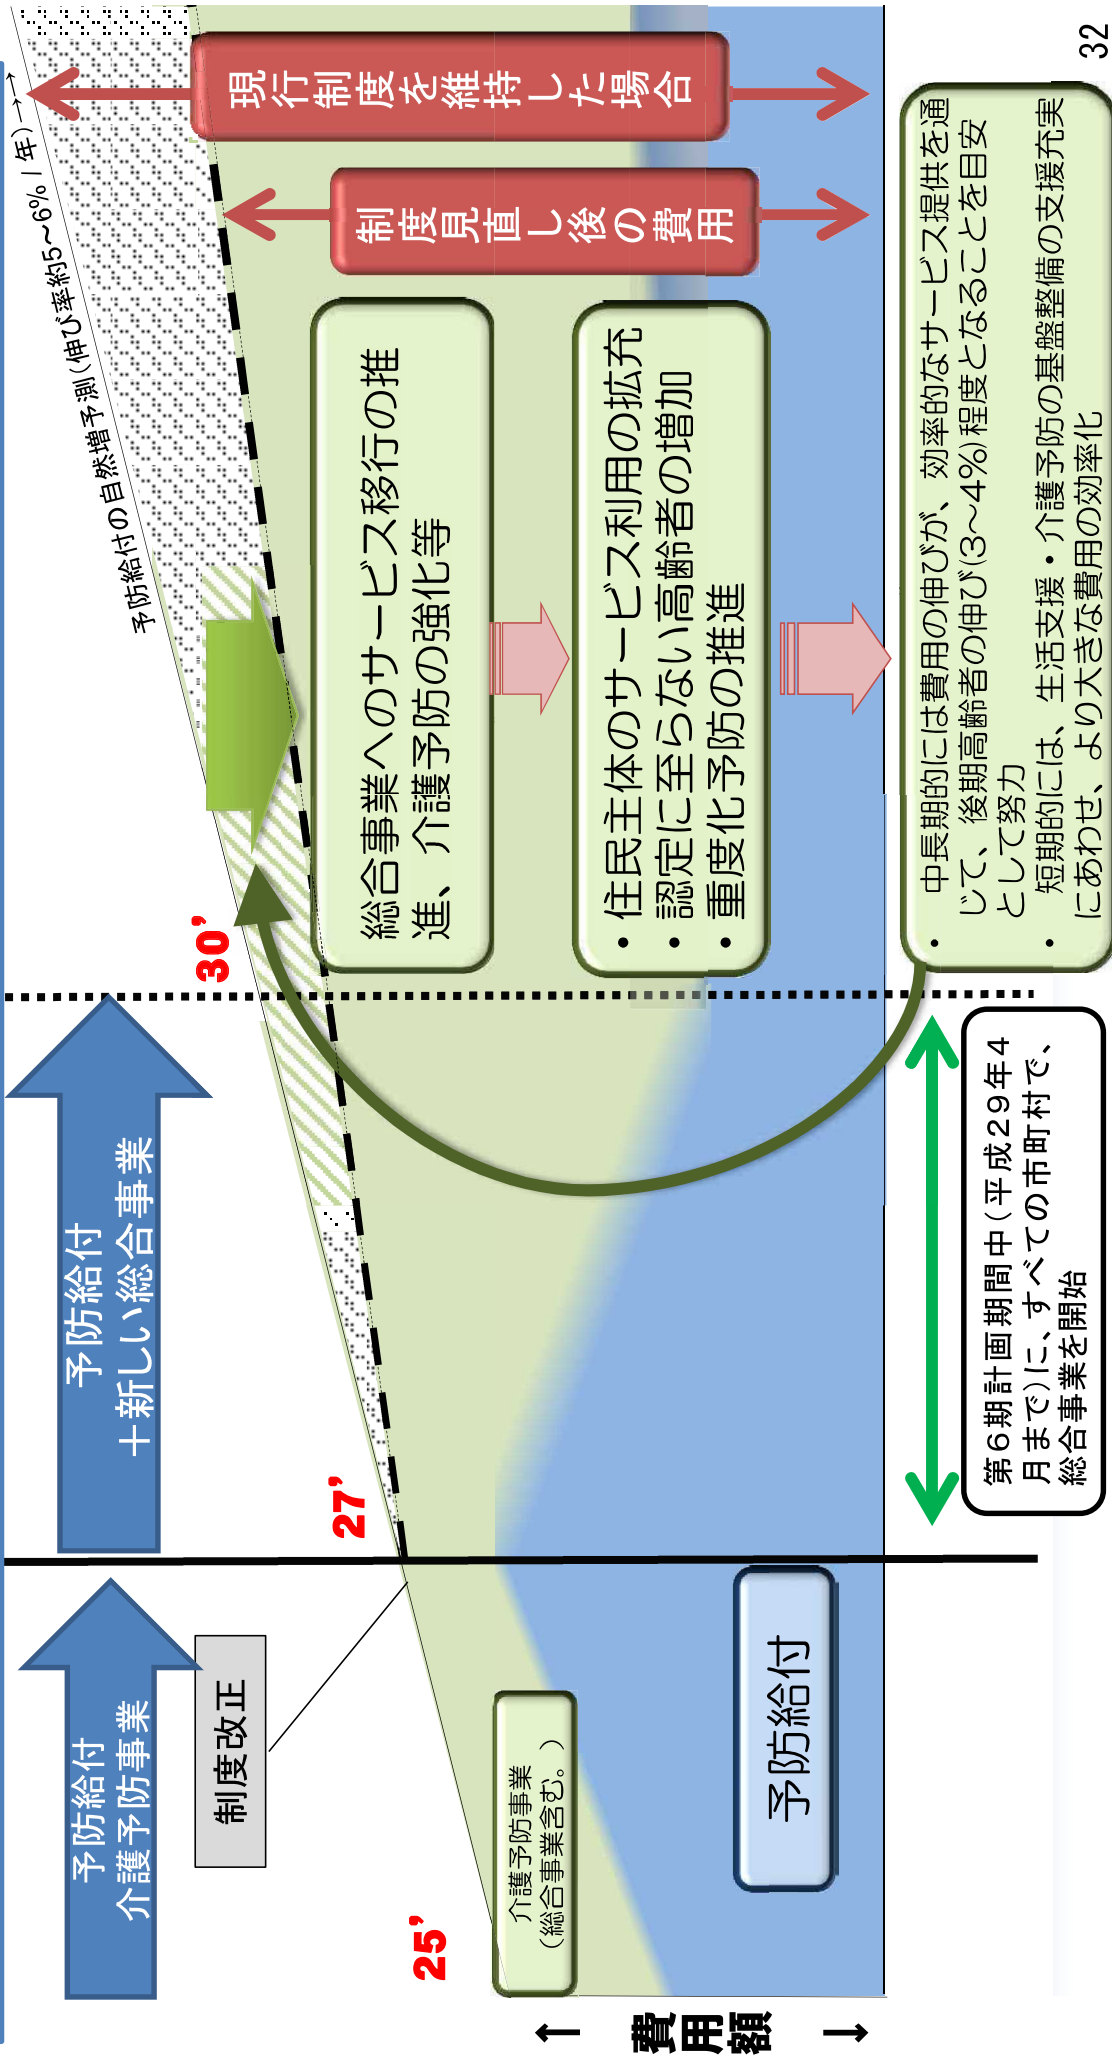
32

予防給付
介護予防事業

予防給付
＋新しい総合事業

制度改正

介護予防事業
（総合事業含む。）

予防給付

25'

27'

30'

費用額

予防給付の自然増予測（伸び率約5～6%／年）

現行制度を維持した場合

制度見直し後の費用

総合事業へのサービス移行の推進、介護予防の強化等

・住民主体のサービス利用の拡充
・認定に至らない高齢者の増加
・重度化予防の推進

・中長期的には費用の伸びが、効率的なサービス提供を通じて、後期高齢者の伸び（3～4%）程度となることを目安として努力
・短期的には、生活支援・介護予防の基盤整備の支援充実にあわせ、より大きな費用の効率化

第６期計画期間中（平成２９年４月まで）に、すべての市町村で、総合事業を開始